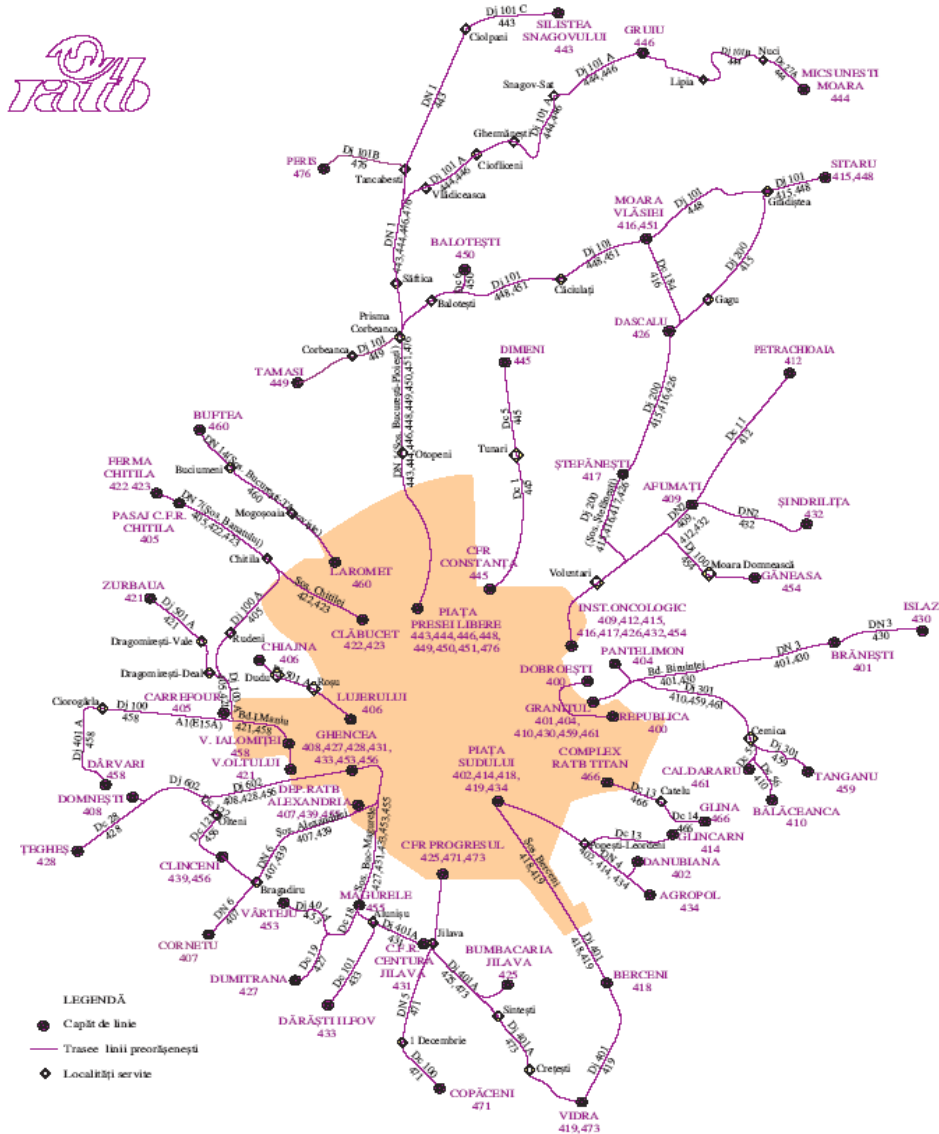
ratb

Dj 101 C
443
Ciolpani
SILISTEA SNAGOVULUI
443
GRUIU
446
Dj 101
Nuci
MICSUNESTI MOARA
444
Lipia
Snagov-Sat
Dj 101 A
444,446
DN 1
443
Ghermănești
Cioflíceni
Dj 101B
476
PERIS
476
Tancabesti
Vlădiceasca
SITARU
415,448
Dj 101
415,448
Gradiștea
MOARA VLĂSIEI
416,451
Dj 101
448
DN 1
443,444,446,476
BALOTEȘTI
450
Săftica
Dj 101
448,451
Căciulați
Balotești
Dj 200
415
Gagu
Dascalu
Prisma Corbeanca
DASCALU
426
Corbeanca
Dj 101
449
TAMASI
449
DIMIENI
445
PETRACHIOAIA
412
Sos. Bucuresti-Ploiesti
DN 1
443,444,446,448,449,450,451,476
Otopeni
Tunari
Dj 200
415,416,426
BUFTEA
460
Dc 5
445
Dj 1
445
ȘTEFĂNEȘTI
417
Dj 11
412
FERMA CHITILA
422 423
Buciumeni
Mogoșoaia
AFUMAȚI
409
ȘINDRILIȚA
432
DN2
432
PASAJ C.F.R. CHITILA
405
DN 7
Sos. Banatului
405,422,423
Chitila
LAROMET
460
CFR CONSTANȚA
445
Voluntari
Moara Domnească
GĂNEASA
454
ZURBAUA
421
Dj 501 A
421
Dj 100 A
405
Sos. Chitilei
422,423
Rudeni
CLĂBUCET
422,423
PIAȚA PRESEI LIBERE
443,444,446,448,449,450,451,476
INST. ONCOLOGIC
409,412,415,416,417,426,432,454
ISLAZ
430
DN 3
430
Dragomirești-Vale
Dragomirești-Deal
CHIAJNA
406
Dudu
Roșu
LUJERULUI
406
DOBROEȘTI
400
PANTELIMON
404
Bd. Biruintei
401,430
DN 3
401,430
BRĂNEȘTI
401
Ciorogârla
Dj 100
458
CARREFOUR
405
A1(E15A)
Bd.I.Maniu
421,458
V. IALOMIȚEI
458
GHENCEA
408,427,428,431,433,453,456
V.OLTULUI
421
GRANITUL
401,404,410,430,459,461
REPUBLICA
400
Dj 301
410,459,461
Cernica
Dj 401 A
458
DÂRVARI
458
DOMNEȘTI
408
Dj 602
408,428,456
DEP. RATB ALEXANDRIA
407,439,456
PIAȚA SUDULUI
402,414,418,419,434
COMPLEX RATB TITAN
466
CALDARARU
461
TANGANU
459
BĂLĂCEANCA
410
Catelu
GLINA
466
ȚEGHEȘ
428
Olteni
Sos. Alexandriei
CLINCENI
439,456
DN 6
407,439
CFR PROGRESUL
425,471,473
Sos. Berceni
418,419
Popești-Leordeni
Dc 13
GLINCARN
414
DANUBIANA
402
DN 4
402,414,434
AGROPOL
434
Bragadiru
CORNETU
407
VÂRTEJU
453
MĂGURELE
455
Alunișu
Jilava
C.F.R. CENTURA JILAVA
431
BUMBACARIA JILAVA
425
BERCENI
418
Dj 401
418,419
DUMITRANA
427
DĂRĂȘTI ILFOV
433
Sintești
Crețești
1 Decembrie
COPĂCENI
471
VIDRA
419,473

LEGENDĂ
Capăt de linie
Trasee linii preorășenești
Localități servite